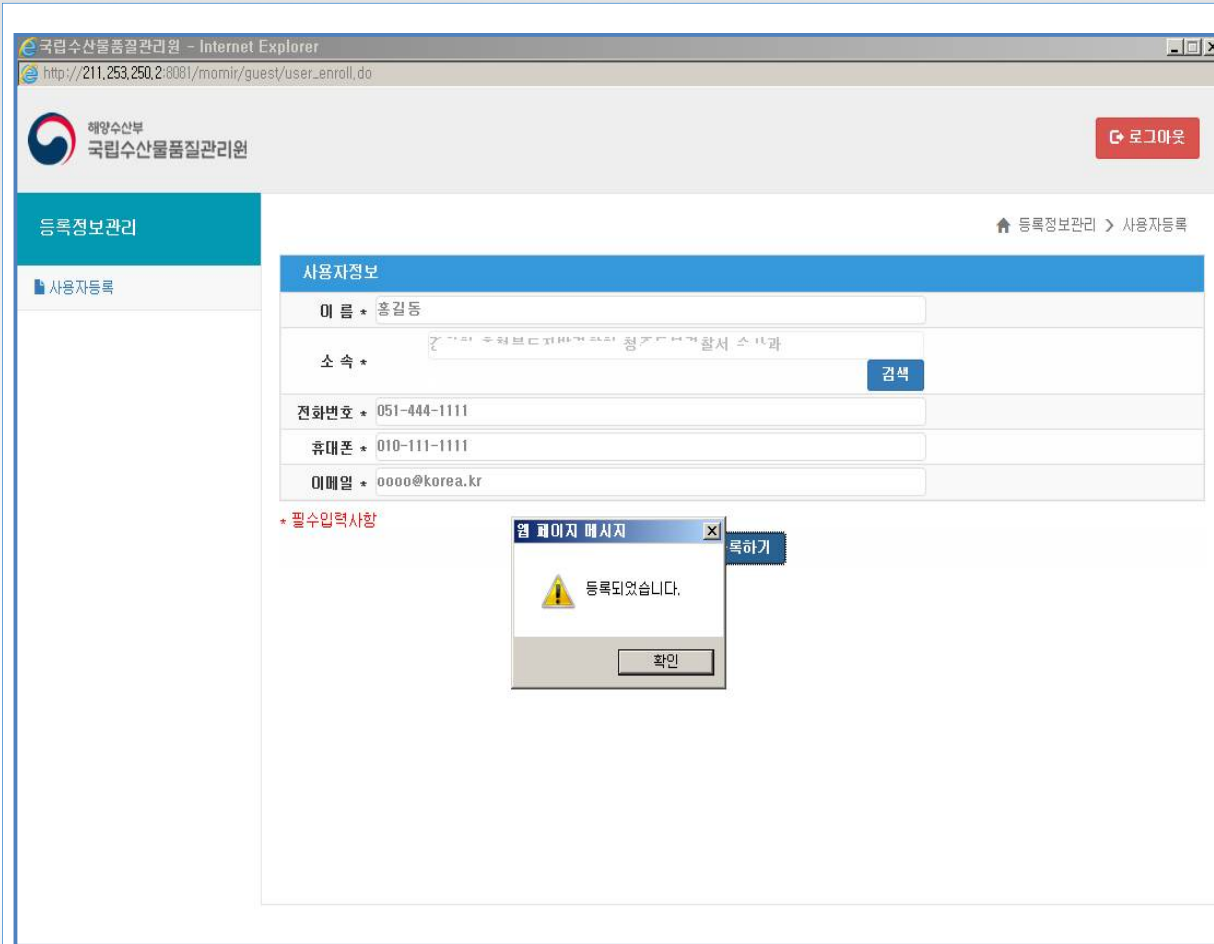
국립수산물품질관리원 - Internet Explorer

http://211.253.250.2:8081/momir/guest/user_enroll.do

해양수산부
국립수산물품질관리원

로그아웃

등록정보관리

사용자등록

등록정보관리 > 사용자등록

사용자정보

| | |
|---|---|
| 이 름 * | 홍길동 |
| 소 속 * | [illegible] 검색 |
| 전화번호 * | 051-444-1111 |
| 휴대폰 * | 010-111-1111 |
| 이메일 * | oooo@korea.kr |

* 필수입력사항

록하기

웹 페이지 메시지

등록되었습니다.

확인